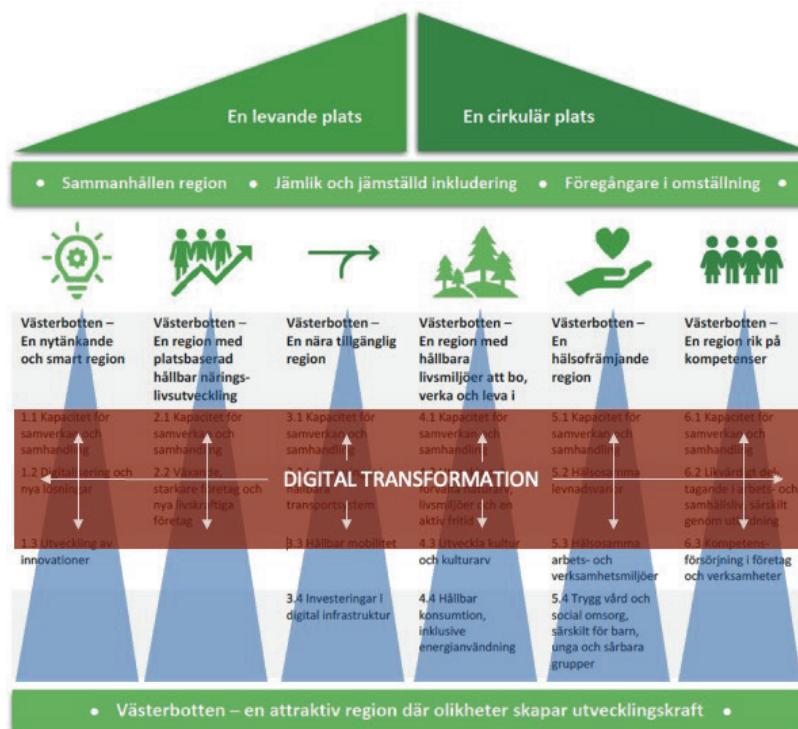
En levande plats

En cirkulär plats

• Sammanhållen region • Jämlik och jämställd inkludering • Föregångare i omställning •

Västerbotten – En nytänkande och smart region

1.1 Kapacitet för samverkan och samhandling

1.2 Digitalisering och nya lösningar

1.3 Utveckling av innovationer

Västerbotten – En region med platsbaserad hållbar närings-livsutveckling

2.1 Kapacitet för samverkan och samhandling

2.2 Växande, starkare företag och nya livskraftiga företag

Västerbotten – En nära tillgänglig region

3.1 Kapacitet för samverkan och samhandling

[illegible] hållbara transportsystem

3.3 Hållbar mobilitet

3.4 Investeringar i digital infrastruktur

Västerbotten – En region med hållbara livsmiljöer att bo, verka och leva i

4.1 Kapacitet för samverkan och samhandling

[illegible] förvalta naturarv, livsmiljöer och en aktiv fritid

4.3 Utveckla kultur och kulturarv

4.4 Hållbar konsumtion, inklusive energianvändning

Västerbotten – En hälsofrämjande region

5.1 Kapacitet för samverkan och samhandling

5.2 Hälsosamma levnadsvanor

5.3 Hälsosamma arbets- och verksamhetsmiljöer

5.4 Trygg vård och social omsorg, särskilt för barn, unga och sårbara grupper

Västerbotten – En region rik på kompetenser

6.1 Kapacitet för samverkan och samhandling

6.2 Likvärdigt deltagande i arbets- och samhällsliv, särskilt genom utbildning

6.3 Kompetensförsörjning i företag och verksamheter

DIGITAL TRANSFORMATION

• Västerbotten – en attraktiv region där olikheter skapar utvecklingskraft •